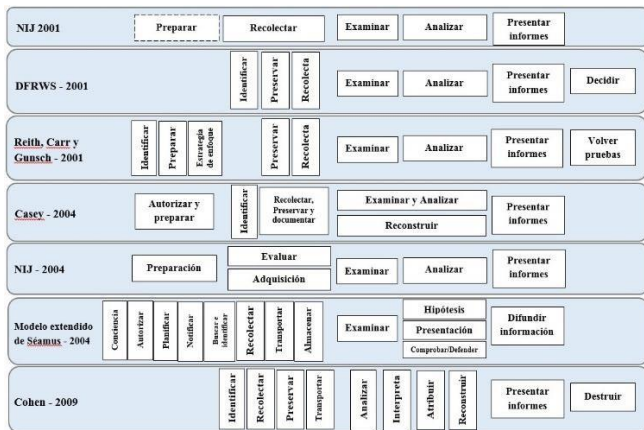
NIJ 2001
Preparar
Recolectar
Examinar
Analizar
Presentar informes

DFRWS - 2001
Identificar
Preservar
Recolecta
Examinar
Analizar
Presentar informes
Decidir

Reith, Carr y Gunsch - 2001
Identificar
Preparar
Estrategia de enfoque
Preservar
Recolecta
Examinar
Analizar
Presentar informes
Volver pruebas

Casey - 2004
Autorizar y preparar
Identificar
Recolectar, Preservar y documentar
Examinar y Analizar
Reconstruir
Presentar informes

NIJ - 2004
Preparación
Evaluar
Adquisición
Examinar
Analizar
Presentar informes

Modelo extendido de Séamus - 2004
Conciencia
Autorizar
Planificar
Notificar
Buscar e identificar
Recolectar
Transportar
Almacenar
Examinar
Hipótesis
Presentación
Comprobar/Defender
Difundir información

Cohen - 2009
Identificar
Recolectar
Preservar
Transportar
Analizar
Interpreta
Atribuir
Reconstruir
Presentar informes
Destruir